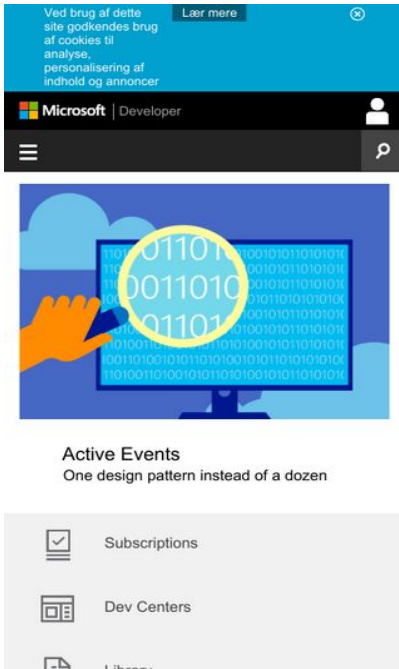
Ved brug af dette site godkendes brug af cookies til analyse, personalisering af indhold og annoncer

Lær mere

Microsoft | Developer

Active Events
One design pattern instead of a dozen

Subscriptions

Dev Centers

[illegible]